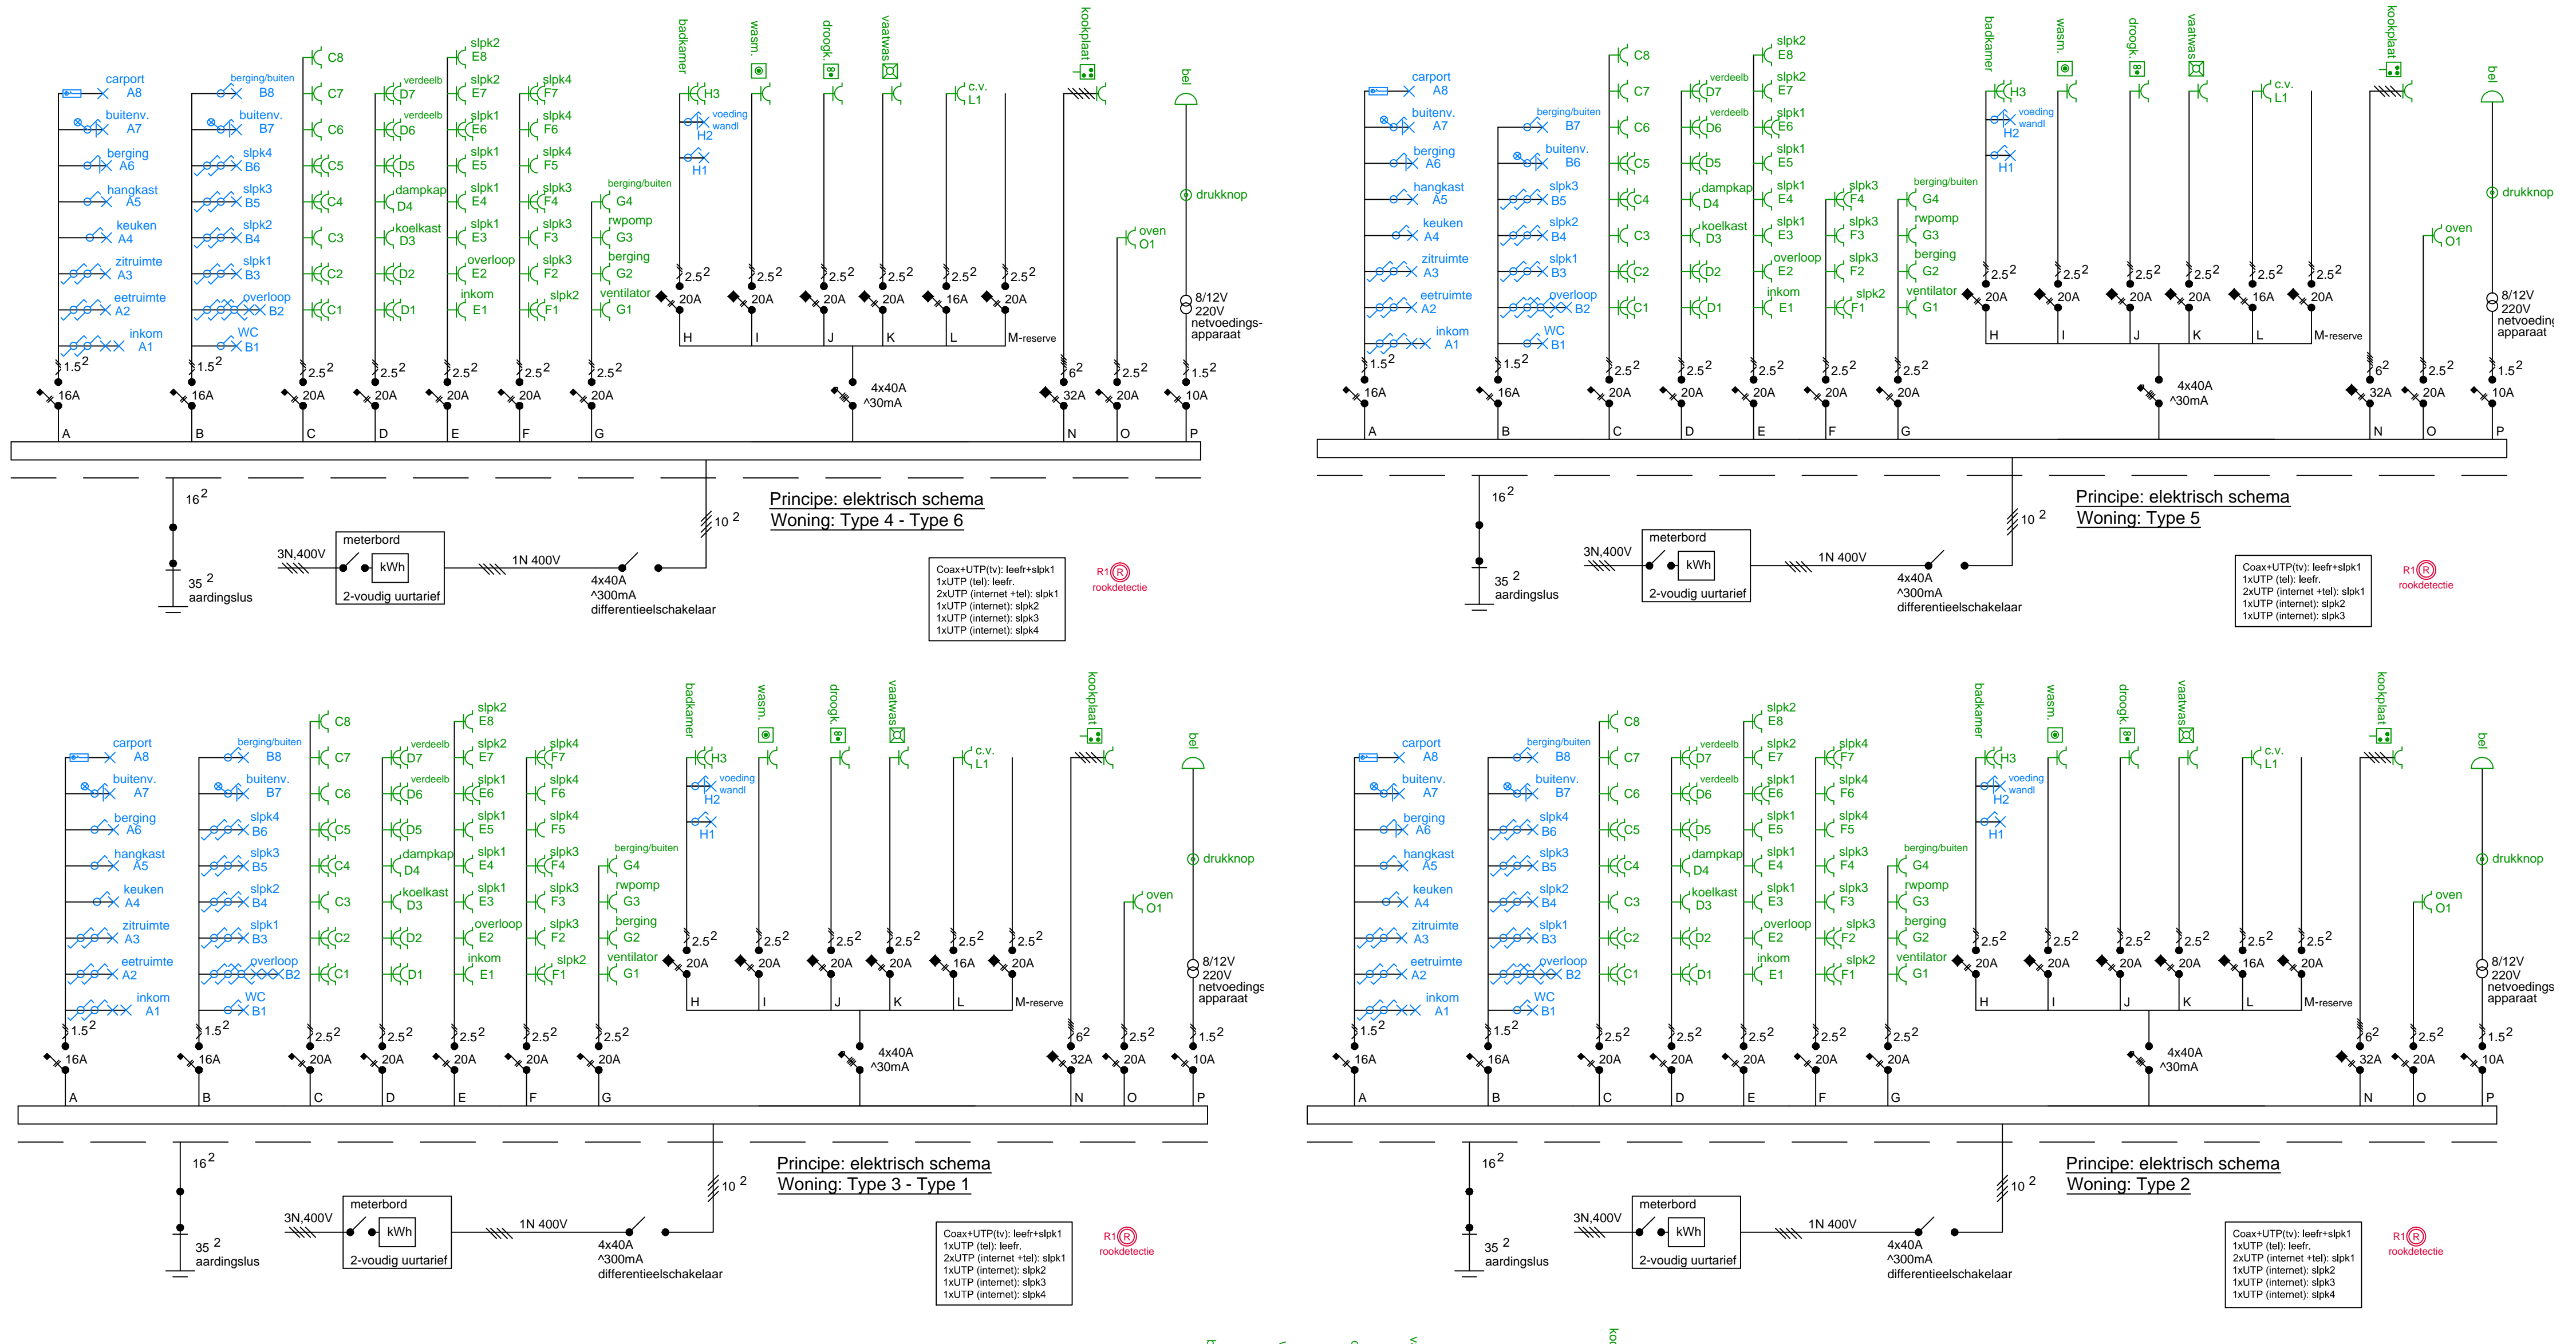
carport A8
buitenv. A7
berging A6
hangkast A5
keuken A4
zitruimte A3
eetruimte A2
inkom A1
$1.5^2$
16A
A

berging/buiten B8
buitenv. B7
slpk4 B6
slpk3 B5
slpk2 B4
slpk1 B3
overloop B2
WC B1
$1.5^2$
16A
B

C8 C7 C6 C5 C4 C3 C2 C1
$2.5^2$
20A
C

verdeelb D7
verdeelb D6
D5
dampkap D4
koelkast D3
D2
D1
$2.5^2$
20A
D

slpk2 E8
slpk2 E7
slpk1 E6
slpk1 E5
slpk1 E4
slpk1 E3
overloop E2
inkom E1
$2.5^2$
20A
E

slpk4 F7
slpk4 F6
slpk4 F5
slpk3 F4
slpk3 F3
slpk3 F2
slpk2 F1
$2.5^2$
20A
F

berging/buiten G4
rwpomp G3
berging G2
ventilator G1
$2.5^2$
20A
G

badkamer H3
voeding wandl H2
H1
wasm.
droogk.
vaatwas
c.v. L1
$2.5^2$ 20A H
$2.5^2$ 20A I
$2.5^2$ 20A J
$2.5^2$ 20A K
$2.5^2$ 16A L
$2.5^2$ 20A M-reserve
4x40A ^30mA

kookplaat
$6^2$
32A
N

oven O1
$2.5^2$
20A
O

bel
drukknop
8/12V 220V netvoedings-apparaat
$1.5^2$
10A
P

$16^2$
$35^2$ aardingslus
3N,400V
meterbord
kWh
2-voudig uurtarief
1N 400V
4x40A ^300mA differentieelschakelaar
$10^2$

Principe: elektrisch schema
Woning: Type 4 - Type 6

Coax+UTP(tv): leefr+slpk1
1xUTP (tel): leefr.
2xUTP (internet +tel): slpk1
1xUTP (internet): slpk2
1xUTP (internet): slpk3
1xUTP (internet): slpk4

R1 R rookdetectie

Principe: elektrisch schema
Woning: Type 5

Coax+UTP(tv): leefr+slpk1
1xUTP (tel): leefr.
2xUTP (internet +tel): slpk1
1xUTP (internet): slpk2
1xUTP (internet): slpk3

R1 R rookdetectie

Principe: elektrisch schema
Woning: Type 3 - Type 1

Coax+UTP(tv): leefr+slpk1
1xUTP (tel): leefr.
2xUTP (internet +tel): slpk1
1xUTP (internet): slpk2
1xUTP (internet): slpk3
1xUTP (internet): slpk4

R1 R rookdetectie

Principe: elektrisch schema
Woning: Type 2

Coax+UTP(tv): leefr+slpk1
1xUTP (tel): leefr.
2xUTP (internet +tel): slpk1
1xUTP (internet): slpk2
1xUTP (internet): slpk3
1xUTP (internet): slpk4

R1 R rookdetectie